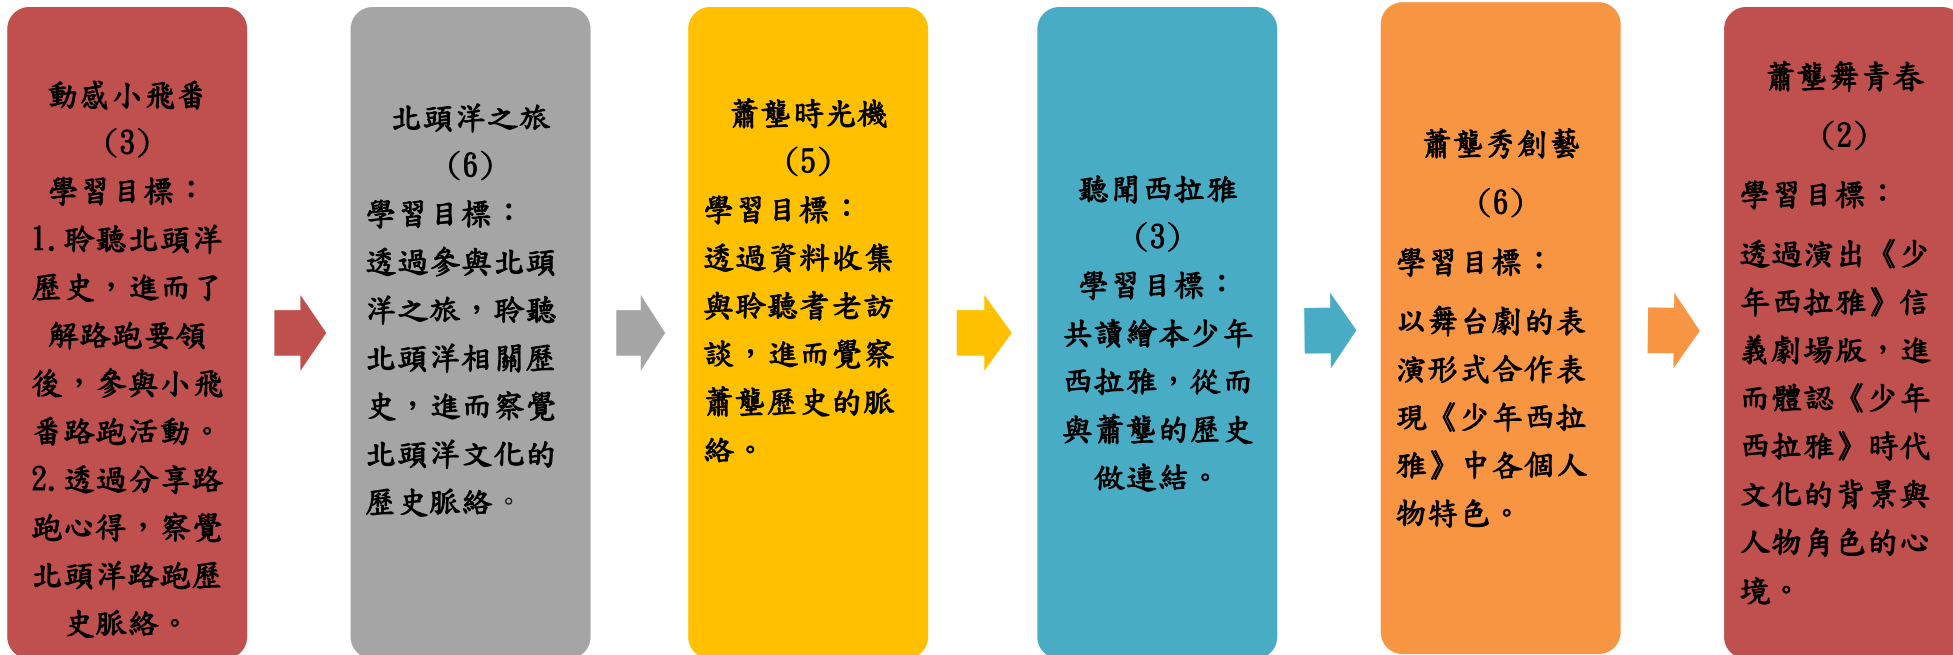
動感小飛番
(3)
學習目標：
1.聆聽北頭洋歷史，進而了解路跑要領後，參與小飛番路跑活動。
2.透過分享路跑心得，察覺北頭洋路跑歷史脈絡。

北頭洋之旅
(6)
學習目標：
透過參與北頭洋之旅，聆聽北頭洋相關歷史，進而察覺北頭洋文化的歷史脈絡。

蕭壠時光機
(5)
學習目標：
透過資料收集與聆聽耆老訪談，進而覺察蕭壠歷史的脈絡。

聽聞西拉雅
(3)
學習目標：
共讀繪本少年西拉雅，從而與蕭壠的歷史做連結。

蕭壠秀創藝
(6)
學習目標：
以舞台劇的表演形式合作表現《少年西拉雅》中各個人物特色。

蕭壠舞青春
(2)
學習目標：
透過演出《少年西拉雅》信義劇場版，進而體認《少年西拉雅》時代文化的背景與人物角色的心境。